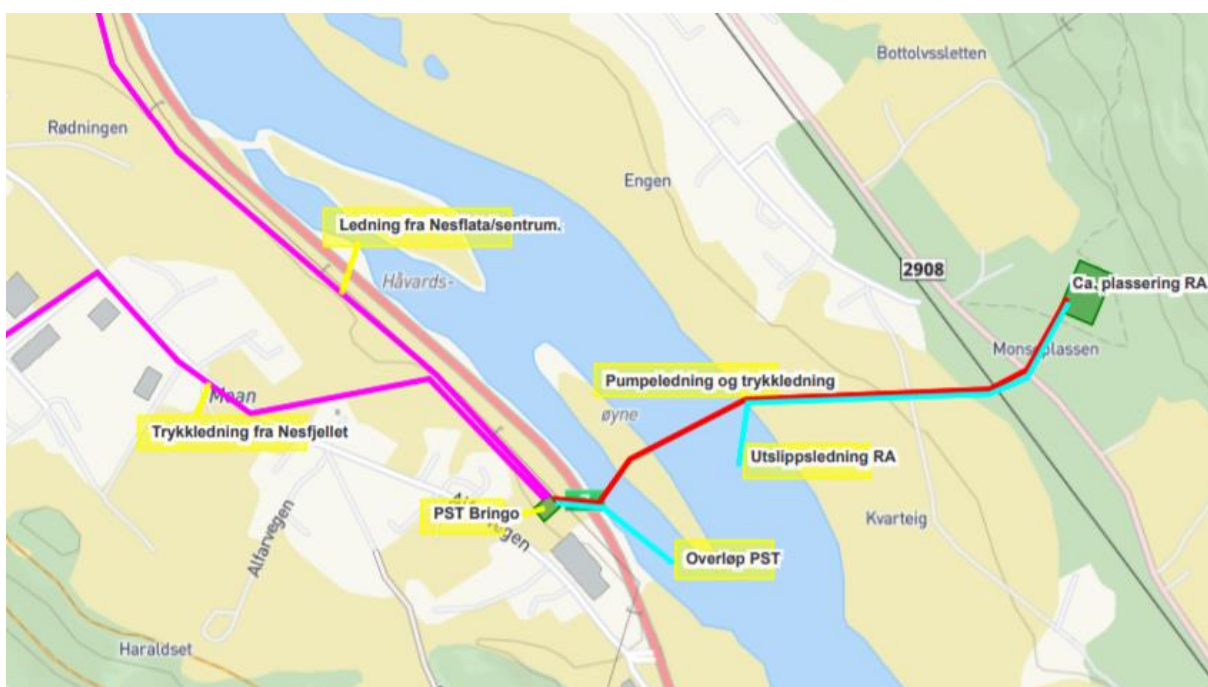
Bottolvssletten

Rødningen

Engen

Ledning fra Nesflata/sentrum.

Håvards-

2908

Ca. plassering RA

Monsplassen

Pumpeledning og trykkledning

Moan

øyne

Trykkledning fra Nesfjellet

Utslippsledning RA

PST Bringo

Alfarvegen

Kvarteig

Overløp PST

Alfarvegen

Haraldset